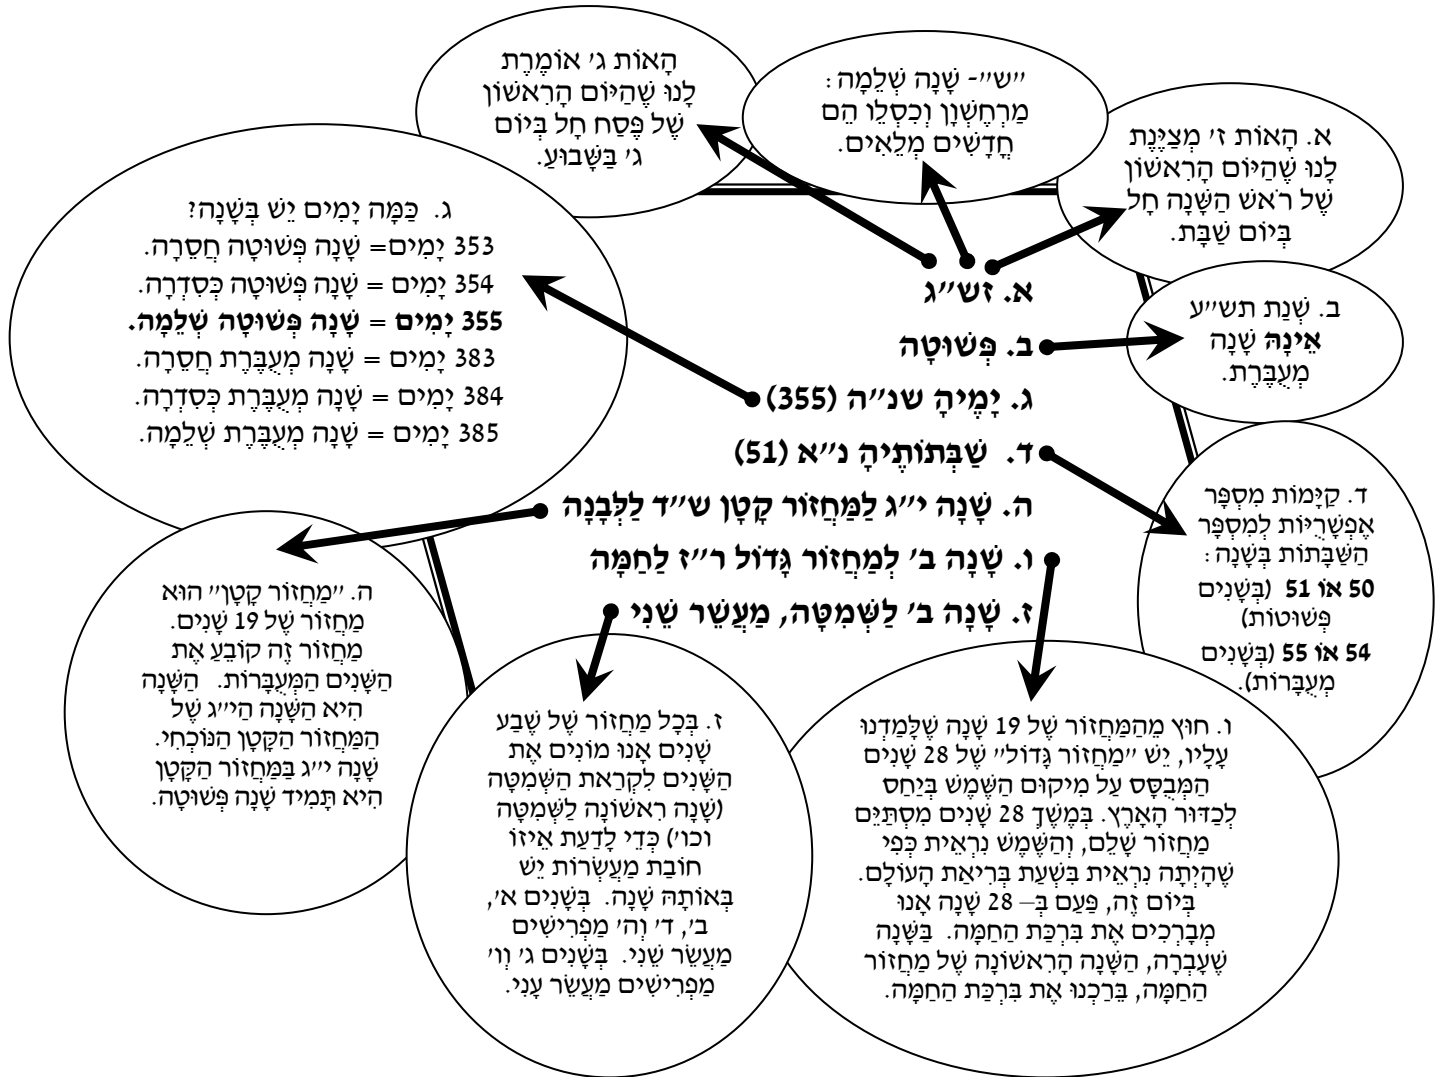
הָאוֹת ג׳ אוֹמֶרֶת לָנוּ שֶׁהַיּוֹם הָרִאשׁוֹן שֶׁל פֶּסַח חָל בְּיוֹם ג׳ בַּשָּׁבוּעַ.

״ש״- שָׁנָה שְׁלֵמָה: מַרְחֶשְׁוָן וְכִסְלֵו הֵם חֳדָשִׁים מְלֵאִים.

א. הָאוֹת ז׳ מְצַיֶּנֶת לָנוּ שֶׁהַיּוֹם הָרִאשׁוֹן שֶׁל רֹאשׁ הַשָּׁנָה חָל בְּיוֹם שַׁבָּת.

ג. כַּמָּה יָמִים יֵשׁ בְּשָׁנָה?
353 יָמִים= שָׁנָה פְּשׁוּטָה חֲסֵרָה.
354 יָמִים = שָׁנָה פְּשׁוּטָה כְּסִדְרָהּ.
**355 יָמִים = שָׁנָה פְּשׁוּטָה שְׁלֵמָה.**
383 יָמִים = שָׁנָה מְעֻבֶּרֶת חֲסֵרָה.
384 יָמִים = שָׁנָה מְעֻבֶּרֶת כְּסִדְרָהּ.
385 יָמִים = שָׁנָה מְעֻבֶּרֶת שְׁלֵמָה.

**א. זש״ג**
**ב. פְּשׁוּטָה**
**ג. יָמֶיהָ שנ״ה (355)**
**ד. שַׁבְּתוֹתֶיהָ נ״א (51)**
**ה. שָׁנָה י״ג לַמַּחֲזוֹר קָטָן ש״ד לִלְבָנָה**
**ו. שָׁנָה ב׳ לְמַחֲזוֹר גָּדוֹל ר״ז לַחַמָּה**
**ז. שָׁנָה ב׳ לַשְּׁמִטָּה, מַעֲשֵׂר שֵׁנִי**

ב. שְׁנַת תש״ע **אֵינָהּ** שָׁנָה מְעֻבֶּרֶת.

ד. קַיָּמוֹת מִסְפָּר אֶפְשָׁרֻיּוֹת לְמִסְפַּר הַשַּׁבָּתוֹת בְּשָׁנָה:
**50 אוֹ 51** (בְּשָׁנִים פְּשׁוּטוֹת)
**54 אוֹ 55** (בְּשָׁנִים מְעֻבָּרוֹת).

ה. ״מַחֲזוֹר קָטָן״ הוּא מַחֲזוֹר שֶׁל 19 שָׁנִים. מַחֲזוֹר זֶה קוֹבֵעַ אֶת הַשָּׁנִים הַמְּעֻבָּרוֹת. הַשָּׁנָה הִיא הַשָּׁנָה הַי״ג שֶׁל הַמַּחֲזוֹר הַקָּטָן הַנּוֹכְחִי. שָׁנָה י״ג בַּמַּחֲזוֹר הַקָּטָן הִיא תָּמִיד שָׁנָה פְּשׁוּטָה.

ז. בְּכָל מַחֲזוֹר שֶׁל שֶׁבַע שָׁנִים אָנוּ מוֹנִים אֶת הַשָּׁנִים לִקְרַאת הַשְּׁמִטָּה (שָׁנָה רִאשׁוֹנָה לַשְּׁמִטָּה וכו׳) כְּדֵי לָדַעַת אֵיזוֹ חוֹבַת מַעַשְׂרוֹת יֵשׁ בְּאוֹתָהּ שָׁנָה. בְּשָׁנִים א׳, ב׳, ד׳ וְה׳ מַפְרִישִׁים מַעֲשֵׂר שֵׁנִי. בְּשָׁנִים ג׳ וְו׳ מַפְרִישִׁים מַעֲשֵׂר עָנִי.

ו. חוּץ מֵהַמַּחֲזוֹר שֶׁל 19 שָׁנָה שֶׁלָּמַדְנוּ עָלָיו, יֵשׁ ״מַחֲזוֹר גָּדוֹל״ שֶׁל 28 שָׁנִים הַמְּבֻסָּס עַל מִיקוּם הַשֶּׁמֶשׁ בְּיַחַס לְכַדּוּר הָאָרֶץ. בְּמֶשֶׁךְ 28 שָׁנִים מִסְתַּיֵּם מַחֲזוֹר שָׁלֵם, וְהַשֶּׁמֶשׁ נִרְאֵית כְּפִי שֶׁהָיְתָה נִרְאֵית בִּשְׁעַת בְּרִיאַת הָעוֹלָם. בְּיוֹם זֶה, פַּעַם בְּ– 28 שָׁנָה אָנוּ מְבָרְכִים אֶת בִּרְכַּת הַחַמָּה. בַּשָּׁנָה שֶׁעָבְרָה, הַשָּׁנָה הָרִאשׁוֹנָה שֶׁל מַחֲזוֹר הַחַמָּה, בֵּרַכְנוּ אֶת בִּרְכַּת הַחַמָּה.